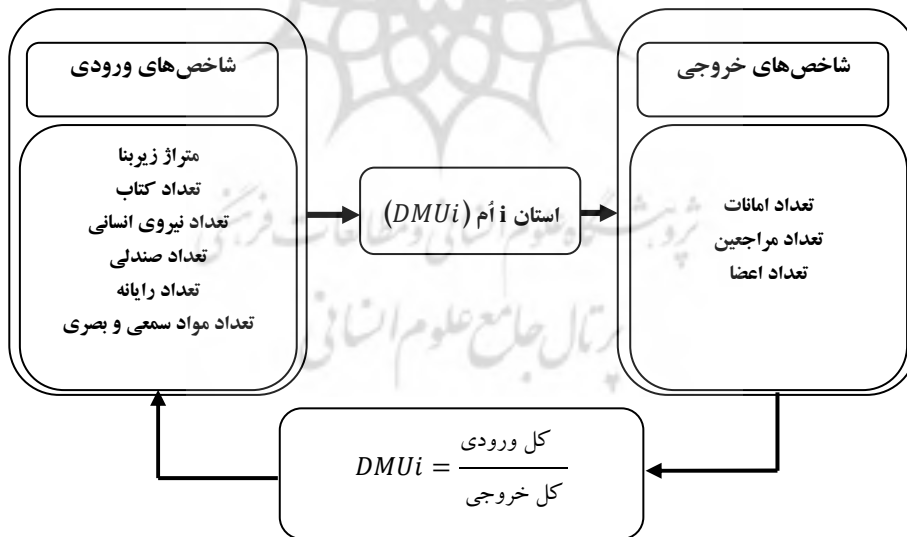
شاخص‌های ورودی

متراژ زیربنا
تعداد کتاب
تعداد نیروی انسانی
تعداد صندلی
تعداد رایانه
تعداد مواد سمعی و بصری

استان i اُم $(DMUi)$

شاخص‌های خروجی

تعداد امانات
تعداد مراجعین
تعداد اعضا

$DMUi = \frac{\text{کل ورودی}}{\text{کل خروجی}}$

پژوهشگاه علوم انسانی و مطالعات فرهنگی
پرتال جامع علوم انسانی